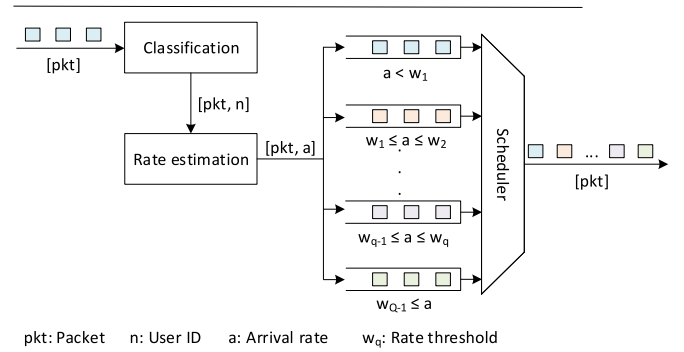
[pkt]

Classification

[pkt, n]

Rate estimation

[pkt, a]

$a < w_1$

$w_1 \leq a \leq w_2$

.
.
.

$w_{q-1} \leq a \leq w_q$

$w_{Q-1} \leq a$

Scheduler

...

[pkt]

pkt: Packet  n: User ID  a: Arrival rate  $w_q$: Rate threshold